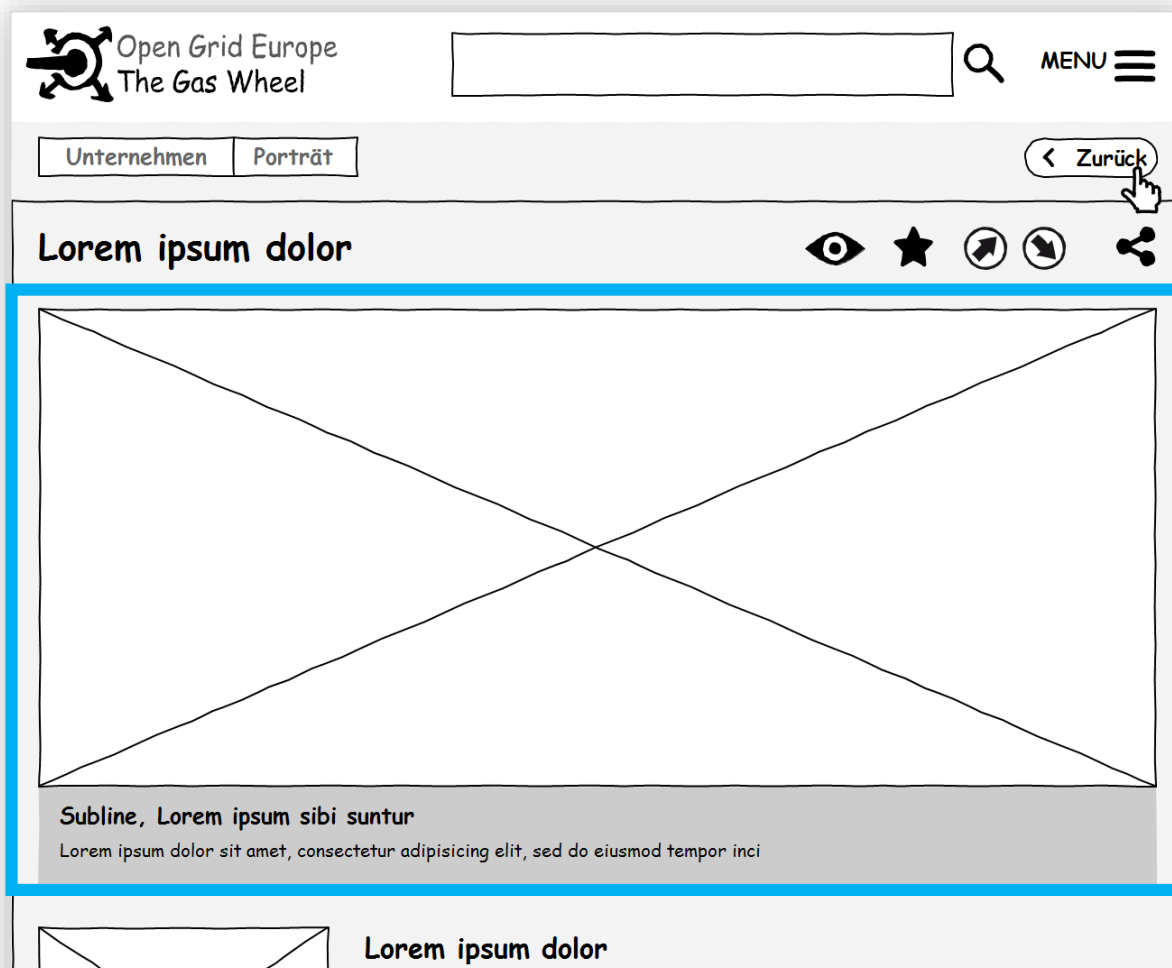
Open Grid Europe
The Gas Wheel

MENU

Unternehmen | Porträt

Zurück

Lorem ipsum dolor

Subline, Lorem ipsum sibi suntur

Lorem ipsum dolor sit amet, consectetur adipisicing elit, sed do eiusmod tempor inci

Lorem ipsum dolor